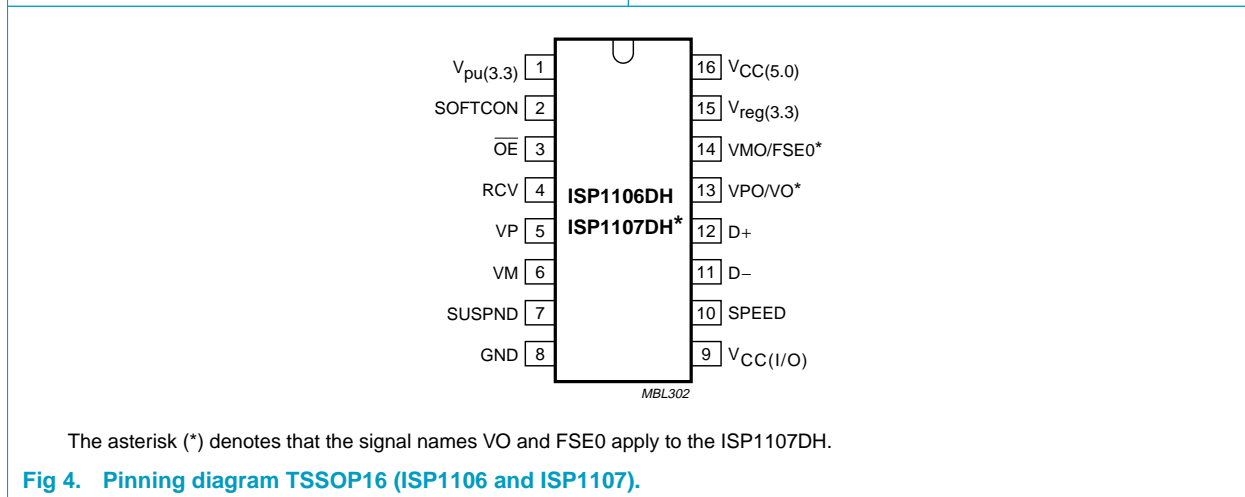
$V_{pu(3.3)}$ 1
SOFTCON 2
$\overline{OE}$ 3
RCV 4
VP 5
VM 6
SUSPND 7
GND 8

16 $V_{CC(5.0)}$
15 $V_{reg(3.3)}$
14 VMO/FSE0*
13 VPO/VO*
12 D+
11 D−
10 SPEED
9 $V_{CC(I/O)}$

ISP1106DH
ISP1107DH*

MBL302

The asterisk (*) denotes that the signal names VO and FSE0 apply to the ISP1107DH.

Fig 4. Pinning diagram TSSOP16 (ISP1106 and ISP1107).